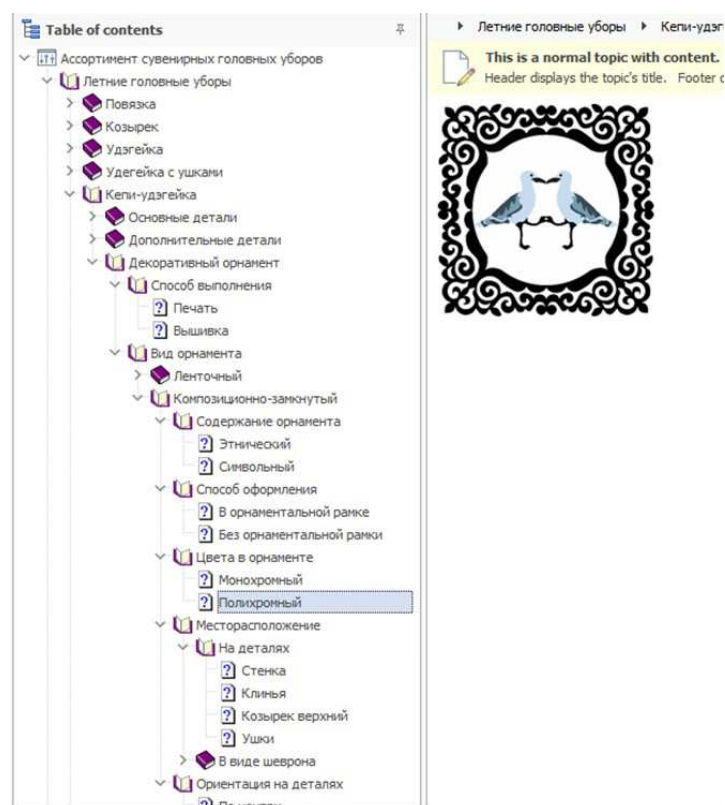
Table of contents
Ассортимент сувенирных головных уборов
Летние головные уборы
Повязка
Козырек
Удэгейка
Удегейка с ушками
Кепи-удэгейка
Основные детали
Дополнительные детали
Декоративный орнамент
Способ выполнения
Печать
Вышивка
Вид орнамента
Ленточный
Композиционно-замкнутый
Содержание орнамента
Этнический
Символьный
Способ оформления
В орнаментальной рамке
Без орнаментальной рамки
Цвета в орнаменте
Монохромный
Полихромный
Месторасположение
На деталях
Стенка
Клинья
Козырек верхний
Ушки
В виде шеврона
Ориентация на деталях
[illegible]

Летние головные уборы ▸ Кепи-удэг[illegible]

This is a normal topic with content.
Header displays the topic's title. Footer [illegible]